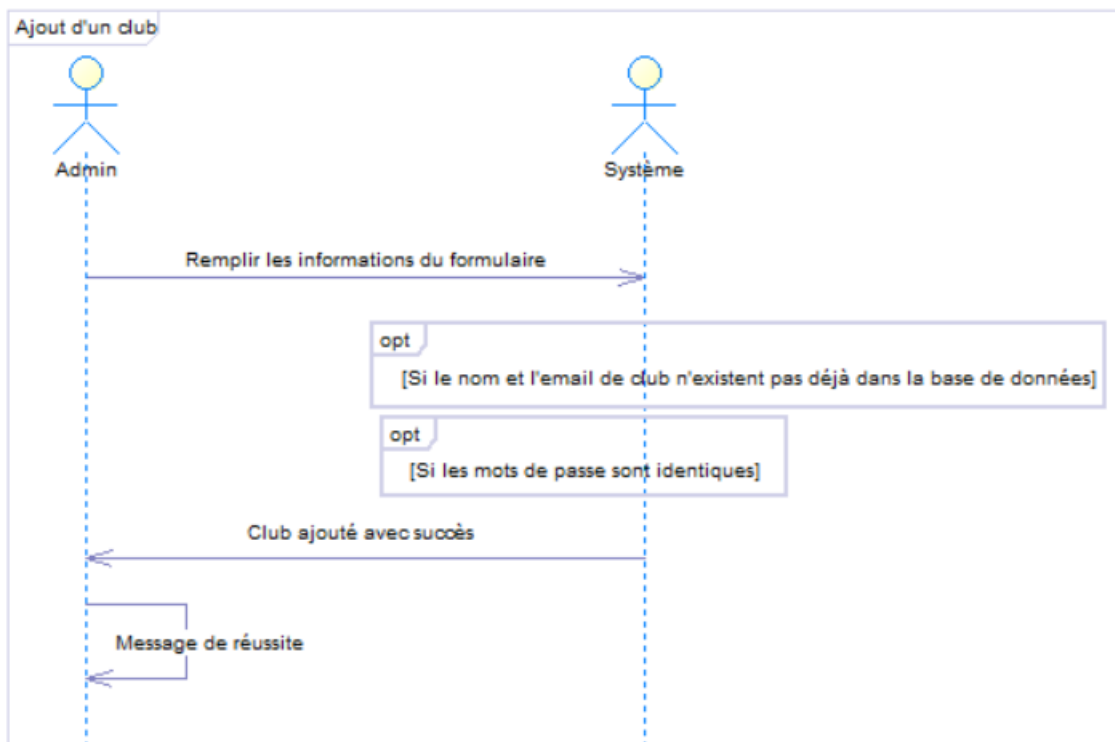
Ajout d'un club

Admin

Système

Remplir les informations du formulaire

opt

[Si le nom et l'email de club n'existent pas déjà dans la base de données]

opt

[Si les mots de passe sont identiques]

Club ajouté avec succès

Message de réussite